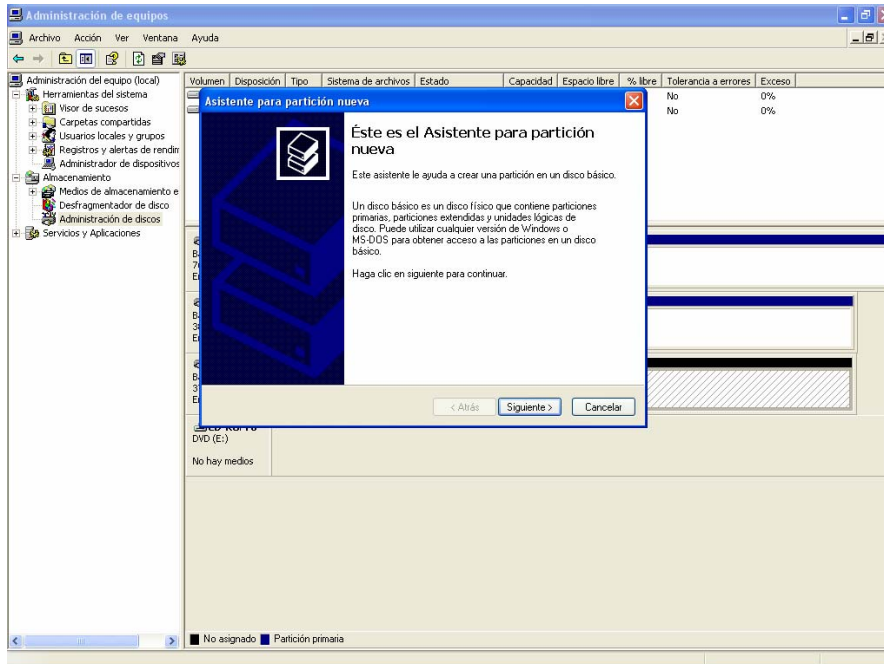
Administración de equipos

Archivo Acción Ver Ventana Ayuda

Administración del equipo (local)
Herramientas del sistema
Visor de sucesos
Carpetas compartidas
Usuarios locales y grupos
Registros y alertas de rendim
Administrador de dispositivos
Almacenamiento
Medios de almacenamiento e
Desfragmentador de disco
Administración de discos
Servicios y Aplicaciones

| Volumen | Disposición | Tipo | Sistema de archivos | Estado | Capacidad | Espacio libre | % libre | Tolerancia a errores | Exceso |
|---|---|---|---|---|---|---|---|---|---|
| | | | | | | | | No | 0% |
| | | | | | | | | No | 0% |

Asistente para partición nueva

Éste es el Asistente para partición nueva

Este asistente le ayuda a crear una partición en un disco básico.

Un disco básico es un disco físico que contiene particiones primarias, particiones extendidas y unidades lógicas de disco. Puede utilizar cualquier versión de Windows o MS-DOS para obtener acceso a las particiones en un disco básico.

Haga clic en siguiente para continuar.

< Atrás Siguiente > Cancelar

DVD (E:)

No hay medios

No asignado Partición primaria